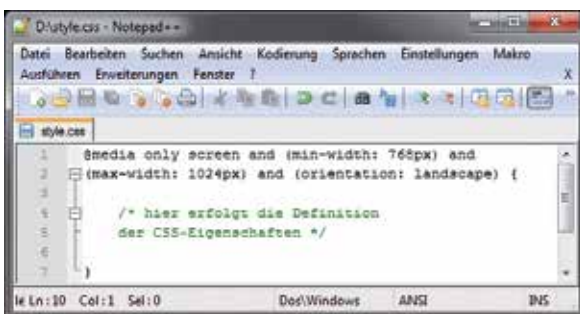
D:\style.css - Notepad++

Datei Bearbeiten Suchen Ansicht Kodierung Sprachen Einstellungen Makro Ausführen Erweiterungen Fenster ?

X

style.css

1 @media only screen and (min-width: 768px) and
2 (max-width: 1024px) and (orientation: landscape) {
3
4 /* hier erfolgt die Definition
5 der CSS-Eigenschaften */
6
7 }

le Ln : 10 Col : 1 Sel : 0 Dos\Windows ANSI INS